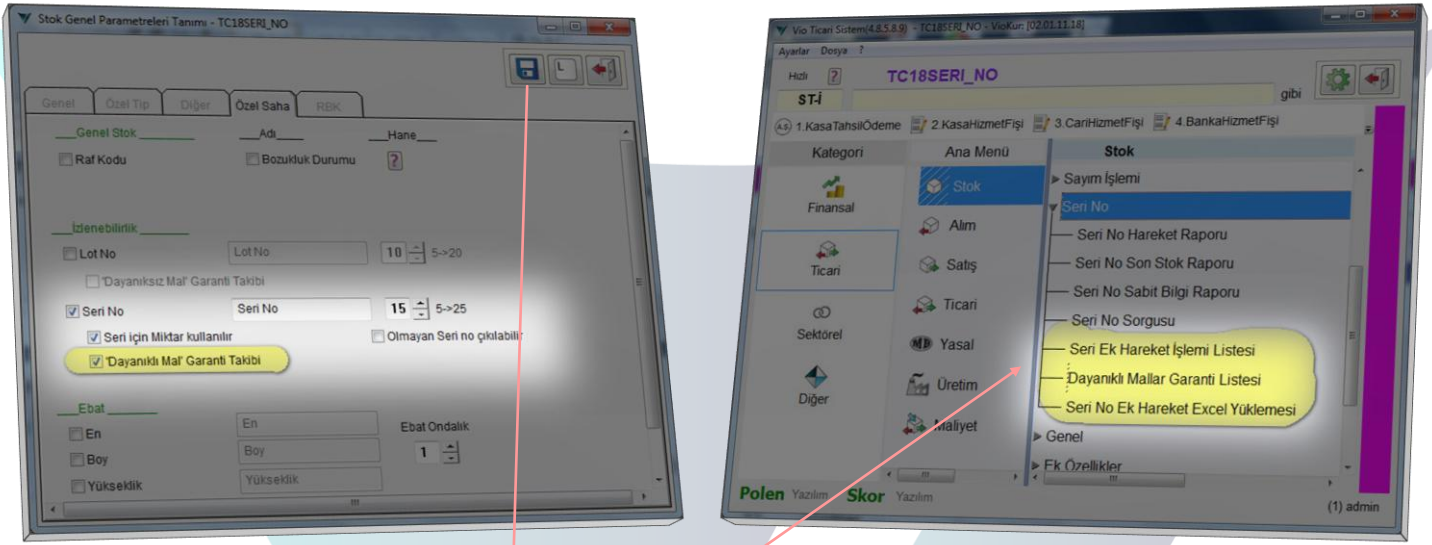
Stok Genel Parametreleri Tanımı - TC18SERI_NO

Genel | Özel Tip | Diğer | Özel Saha | RBK

___Genel Stok________ ___Adı____ ___Hane___

Raf Kodu | Bozukluk Durumu | ?

___İzlenebilirlik_______

Lot No | Lot No | 10 | 5->20

'Dayanıksız Mal' Garanti Takibi

Seri No | Seri No | 15 | 5->25

Seri için Miktar kullanılır | Olmayan Seri no çıkılabilir

'Dayanıklı Mal' Garanti Takibi

___Ebat_______

En | En | Ebat Ondalık

Boy | Boy | 1

Yükseklik | Yükseklik

Vio Ticari Sistem(4.8.5.8.9) - TC18SERI_NO - VioKur: [02.01.11.18]

Ayarlar Dosya ?

Hızlı ? TC18SERI_NO

ST-İ gibi

1.KasaTahsilÖdeme | 2.KasaHizmetFişi | 3.CariHizmetFişi | 4.BankaHizmetFişi

Kategori | Ana Menü | Stok

Finansal | Stok | Sayım İşlemi

Ticari | Alım | Seri No

Sektörel | Satış | Seri No Hareket Raporu

Diğer | Ticari | Seri No Son Stok Raporu

Yasal | Seri No Sabit Bilgi Raporu

Üretim | Seri No Sorgusu

Maliyet | Seri Ek Hareket İşlemi Listesi

Dayanıklı Mallar Garanti Listesi

Seri No Ek Hareket Excel Yüklemesi

Genel

Ek Özellikler

Polen Yazılım Skor Yazılım (1) admin